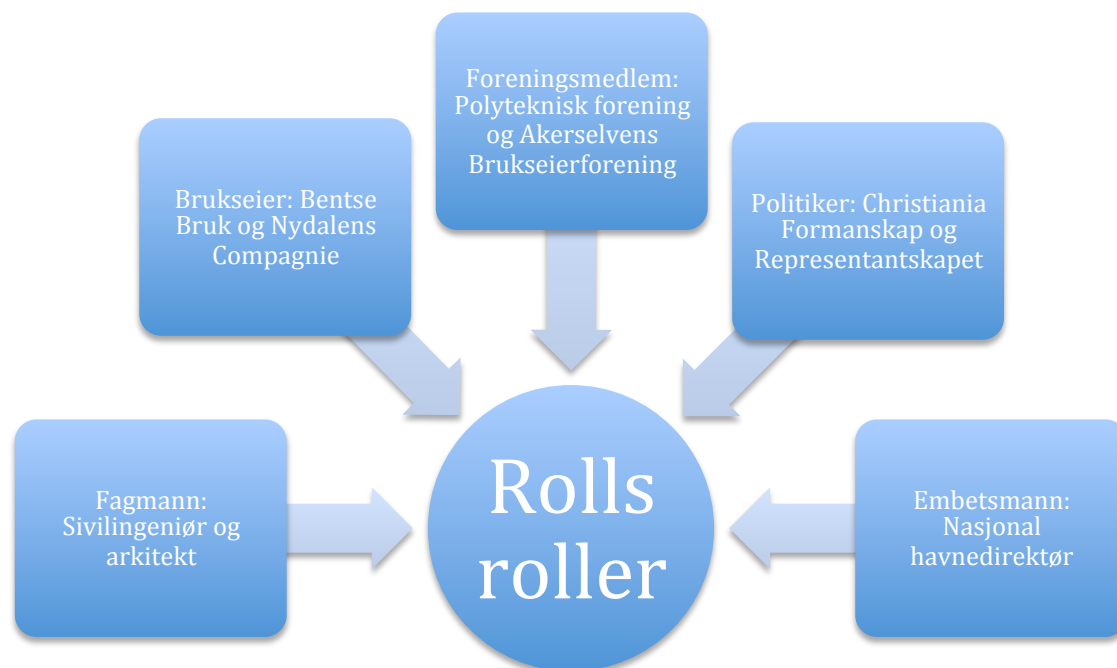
Foreningsmedlem: Polyteknisk forening og Akerselvens Brukseierforening

Brukseier: Bentse Bruk og Nydalens Compagnie

Politiker: Christiania Formanskap og Representantskapet

Fagmann: Sivilingeniør og arkitekt

Rolls roller

Embetsmann: Nasjonal havnedirektør